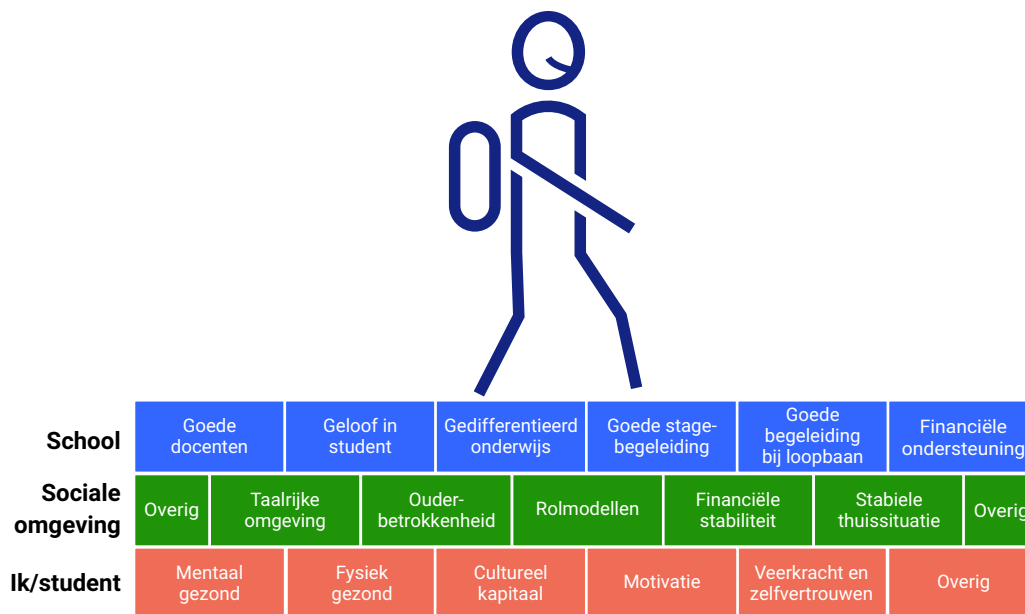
School

Goede docenten | Geloof in student | Gedifferentieerd onderwijs | Goede stagebegeleiding | Goede begeleiding bij loopbaan | Financiële ondersteuning

Sociale omgeving

Overig | Taalrijke omgeving | Ouderbetrokkenheid | Rolmodellen | Financiële stabiliteit | Stabiele thuissituatie | Overig

Ik/student

Mentaal gezond | Fysiek gezond | Cultureel kapitaal | Motivatie | Veerkracht en zelfvertrouwen | Overig